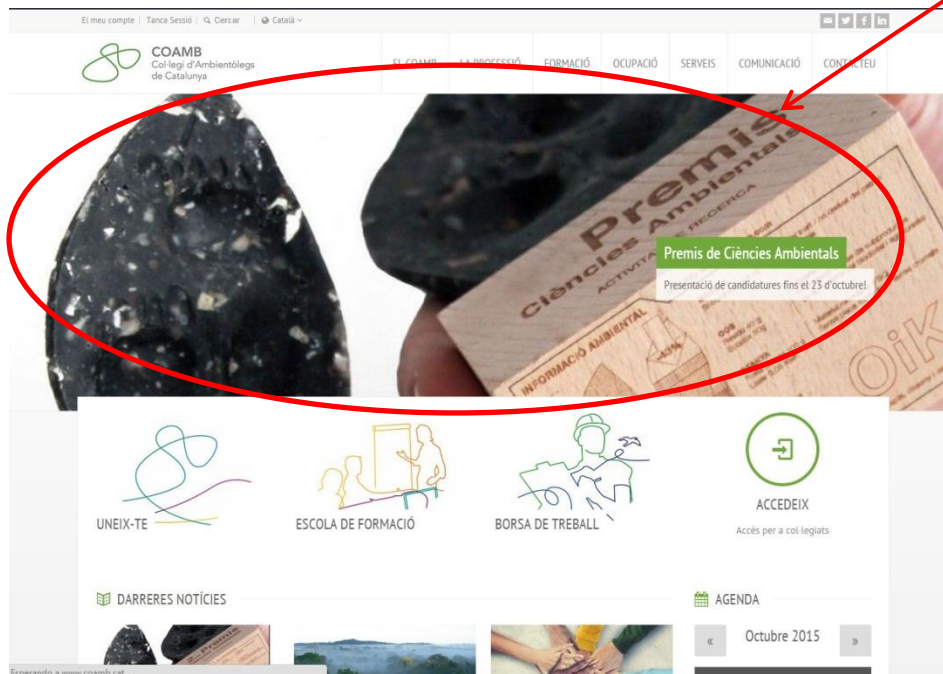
El meu compte | Tanca Sessió | Cercar | Català

COAMB
Col·legi d'Ambientòlegs de Catalunya

EL COAMB
LA PROFESSIÓ
FORMACIÓ
OCUPACIÓ
SERVEIS
COMUNICACIÓ
CONTACTEU

Premis
Ciències Ambientals
ACTIVITAT DE RECERCA
INFORMACIÓ AMBIENTAL
OiK

Premis de Ciències Ambientals
Presentació de candidatures fins el 23 d'octubre!

UNEIX-TE
ESCOLA DE FORMACIÓ
BORSA DE TREBALL
ACCEDEIX
Accés per a col·legiats

DARRERES NOTÍCIES
AGENDA
«
Octubre 2015
»

Esperando a www.coamb.cat